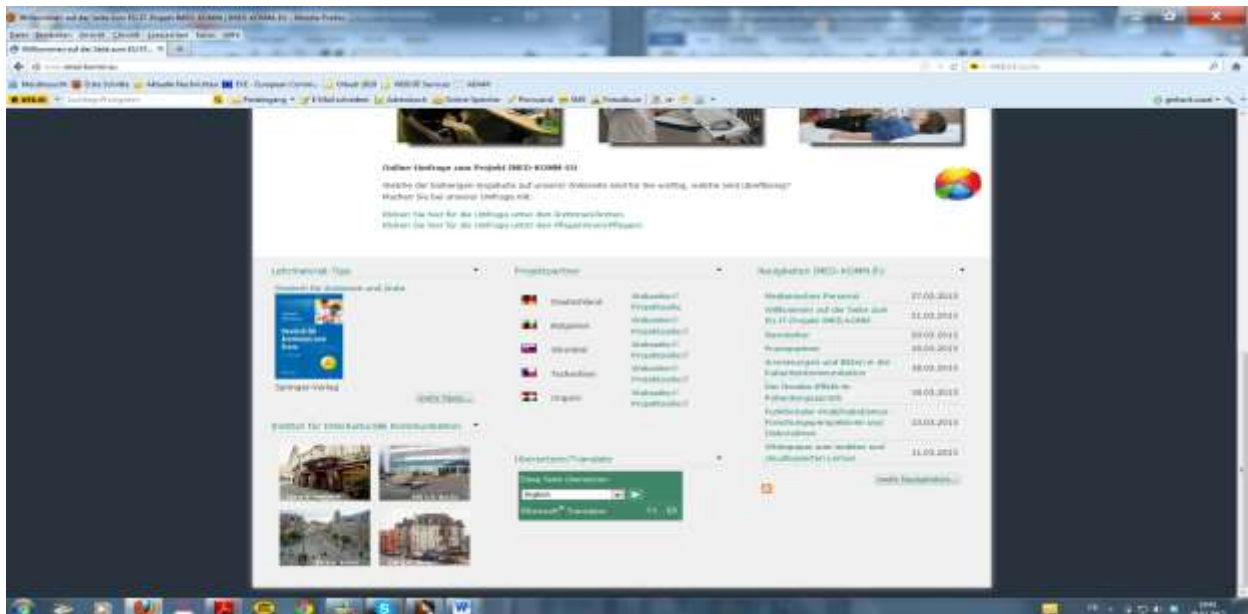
Online Umfrage zum Projekt (MED-KOMM-EU)

Welche der bisherigen Angebote auf unserer Webseite sind für Sie wichtig, welche sind überflüssig? Machen Sie bei unserer Umfrage mit.

Klicken Sie hier für die Umfrage unter den Ärztinnen/Ärzten.
Klicken Sie hier für die Umfrage unter den Pflegerinnen/Pflegern.

Lehrmaterial-Tipp

Deutsch für Ärztinnen und Ärzte

Springer-Verlag

mehr Tipps...

Institut für Interkulturelle Kommunikation

Projektpartner

Deutschland
Webseite / Projektseite

Bulgarien
Webseite / Projektseite

Slowenien
Webseite / Projektseite

Tschechien
Webseite / Projektseite

Ungarn
Webseite / Projektseite

Übersetzen/Translator

Diese Seite übersetzen:
English

Microsoft® Translator

Neuigkeiten (MED-KOMM-EU)

| | |
|---|---|
| Medizinisches Personal | 27.03.2013 |
| Willkommen auf der Seite zum EU-Projekt (MED-KOMM) | 21.03.2013 |
| Newsletter | 20.03.2013 |
| Praxispartner | 20.03.2013 |
| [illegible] | 18.03.2013 |
| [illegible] | 18.03.2013 |
| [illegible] | 13.03.2013 |
| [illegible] | 11.03.2013 |

mehr Neuigkeiten...